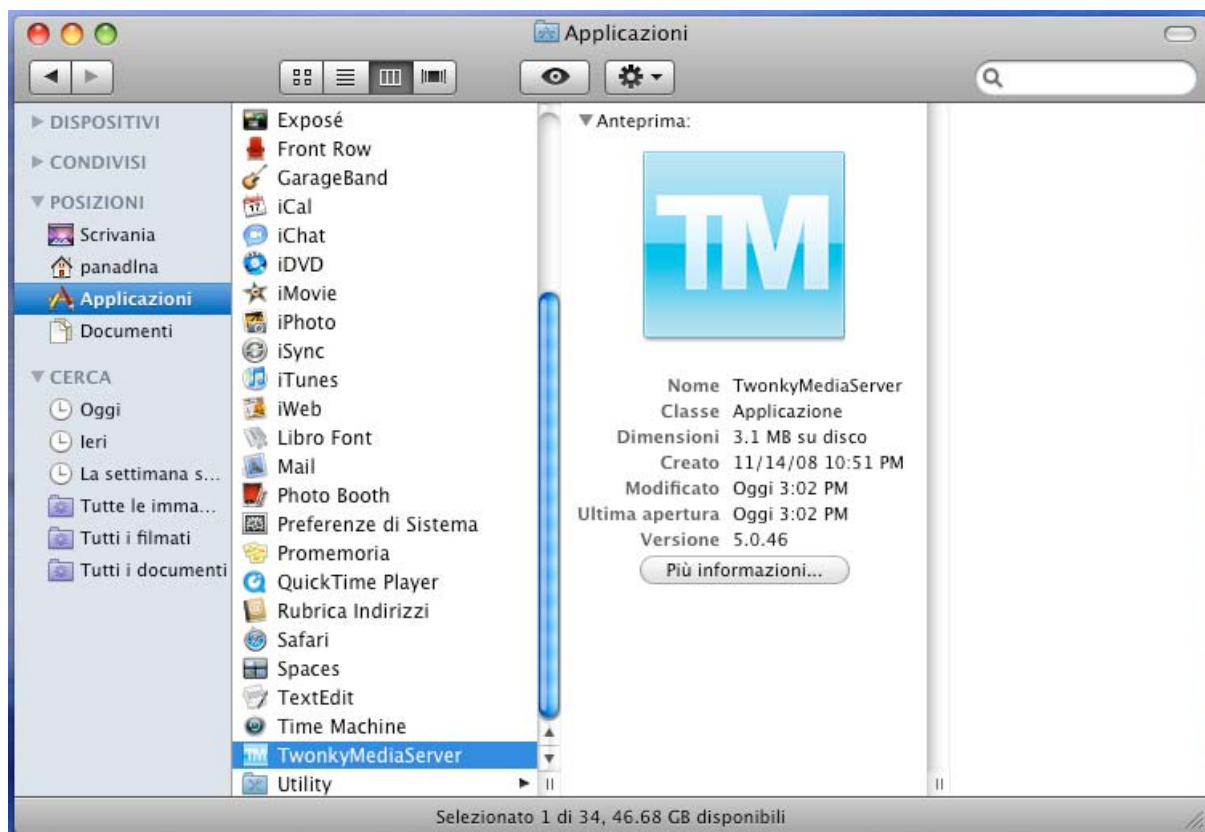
Applicazioni

▶ DISPOSITIVI
▶ CONDIVISI
▼ POSIZIONI
Scrivania
panadlna
Applicazioni
Documenti
▼ CERCA
Oggi
Ieri
La settimana s...
Tutte le imma...
Tutti i filmati
Tutti i documenti

Exposé
Front Row
GarageBand
iCal
iChat
iDVD
iMovie
iPhoto
iSync
iTunes
iWeb
Libro Font
Mail
Photo Booth
Preferenze di Sistema
Promemoria
QuickTime Player
Rubrica Indirizzi
Safari
Spaces
TextEdit
Time Machine
TwonkyMediaServer
Utility

▼ Anteprima:
TM
Nome TwonkyMediaServer
Classe Applicazione
Dimensioni 3.1 MB su disco
Creato 11/14/08 10:51 PM
Modificato Oggi 3:02 PM
Ultima apertura Oggi 3:02 PM
Versione 5.0.46
Più informazioni...

Selezionato 1 di 34, 46.68 GB disponibili